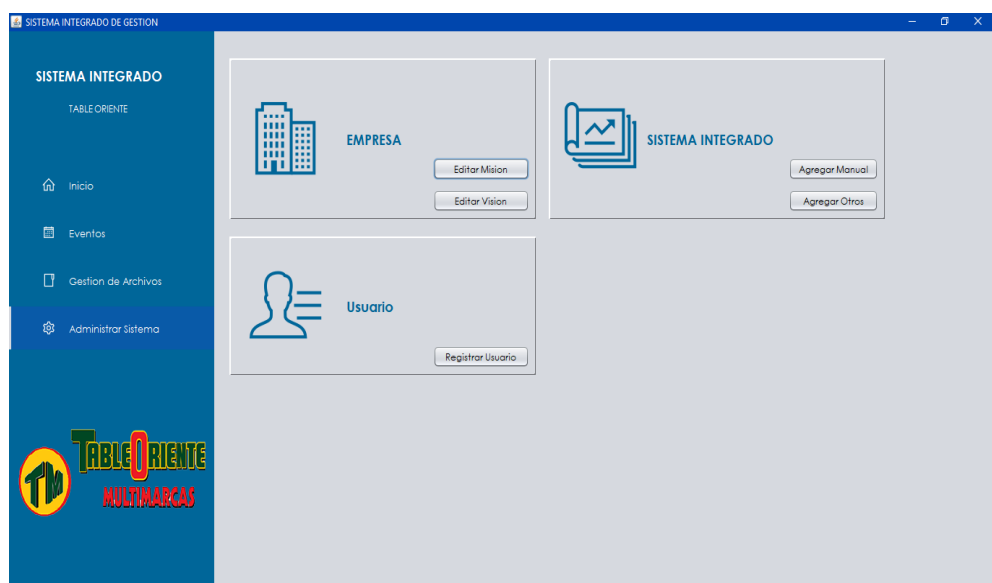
SISTEMA INTEGRADO DE GESTION

SISTEMA INTEGRADO

TABLE ORIENTE

Inicio

Eventos

Gestion de Archivos

Administrar Sistema

TM TABLE ORIENTE MULTIMARCAS

EMPRESA

Editar Mision

Editar Vision

SISTEMA INTEGRADO

Agregar Manual

Agregar Otros

Usuario

Registrar Usuario